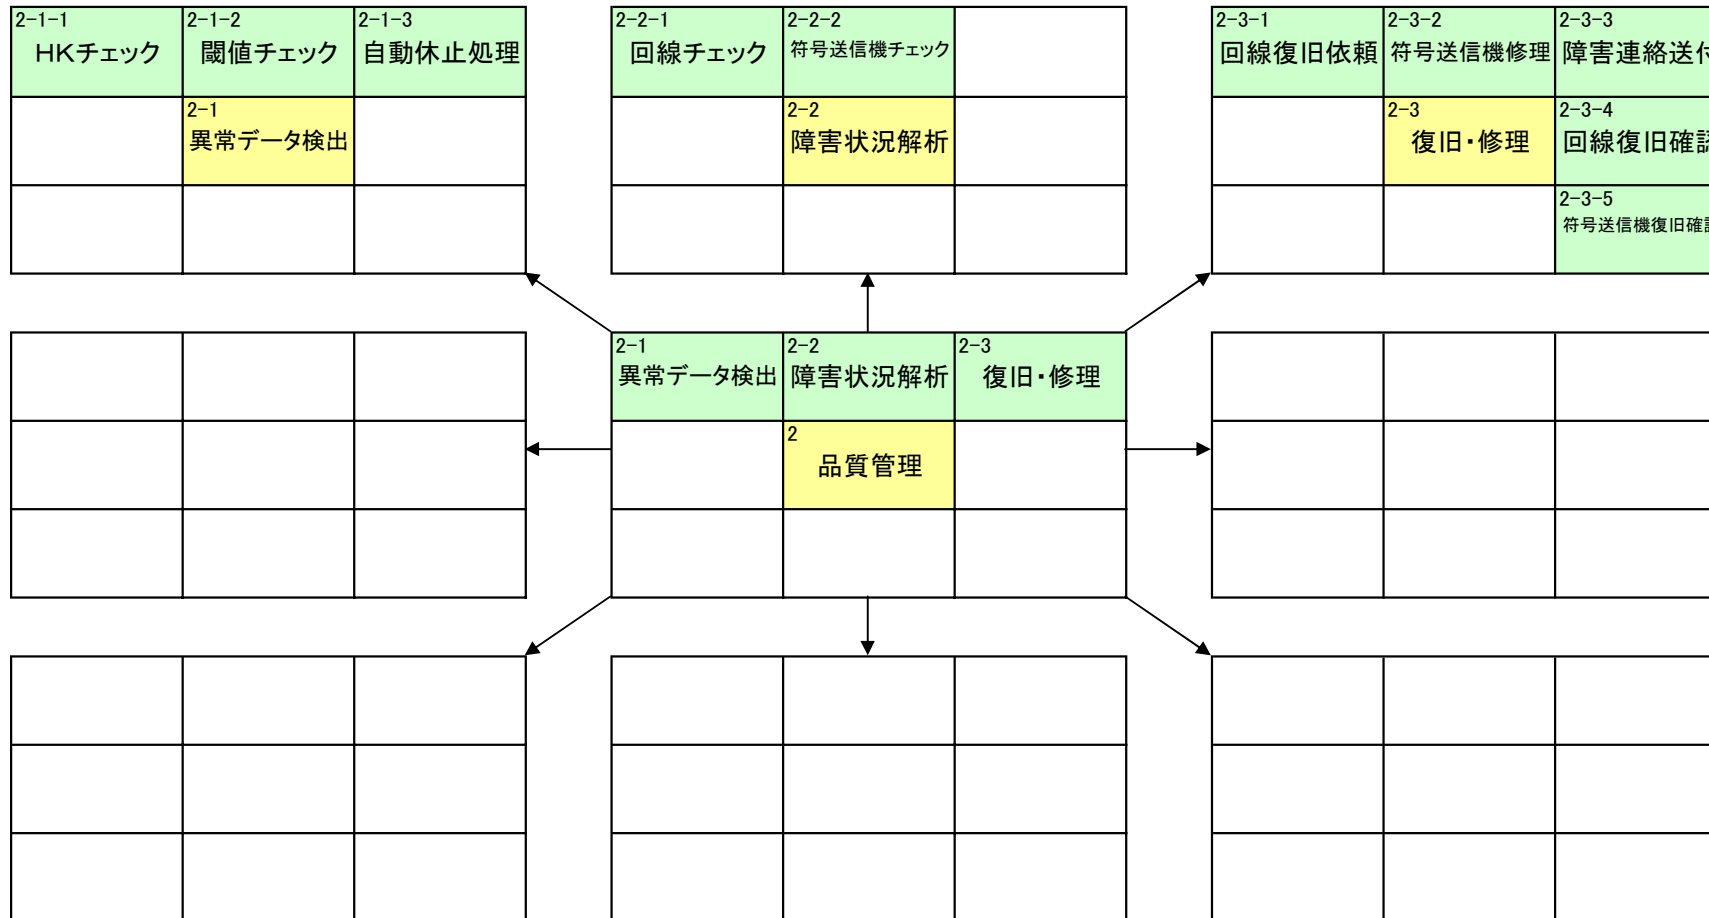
| 2-1-1 HKチェック | 2-1-2 閾値チェック | 2-1-3 自動休止処理 |
|---|---|---|
| | 2-1 異常データ検出 | |
| | | |

| 2-2-1 回線チェック | 2-2-2 符号送信機チェック | |
|---|---|---|
| | 2-2 障害状況解析 | |
| | | |

| 2-3-1 回線復旧依頼 | 2-3-2 符号送信機修理 | 2-3-3 障害連絡送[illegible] |
|---|---|---|
| | 2-3 復旧・修理 | 2-3-4 回線復旧確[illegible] |
| | | 2-3-5 符号送信機復旧確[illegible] |

| 2-1 異常データ検出 | 2-2 障害状況解析 | 2-3 復旧・修理 |
|---|---|---|
| | 2 品質管理 | |
| | | |